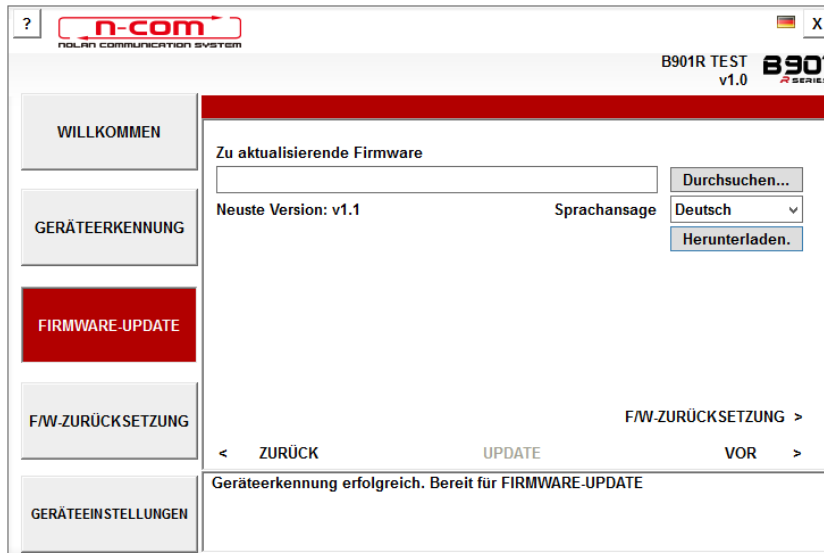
?

n-com
NOLAN COMMUNICATION SYSTEM

X

B901R TEST
v1.0

B90
R SERIES

WILLKOMMEN

GERÄTEERKENNUNG

FIRMWARE-UPDATE

F/W-ZURÜCKSETZUNG

GERÄTEEINSTELLUNGEN

Zu aktualisierende Firmware

Durchsuchen...

Neuste Version: v1.1

Sprachansage

Deutsch

Herunterladen.

F/W-ZURÜCKSETZUNG >

< ZURÜCK

UPDATE

VOR >

Geräteerkennung erfolgreich. Bereit für FIRMWARE-UPDATE